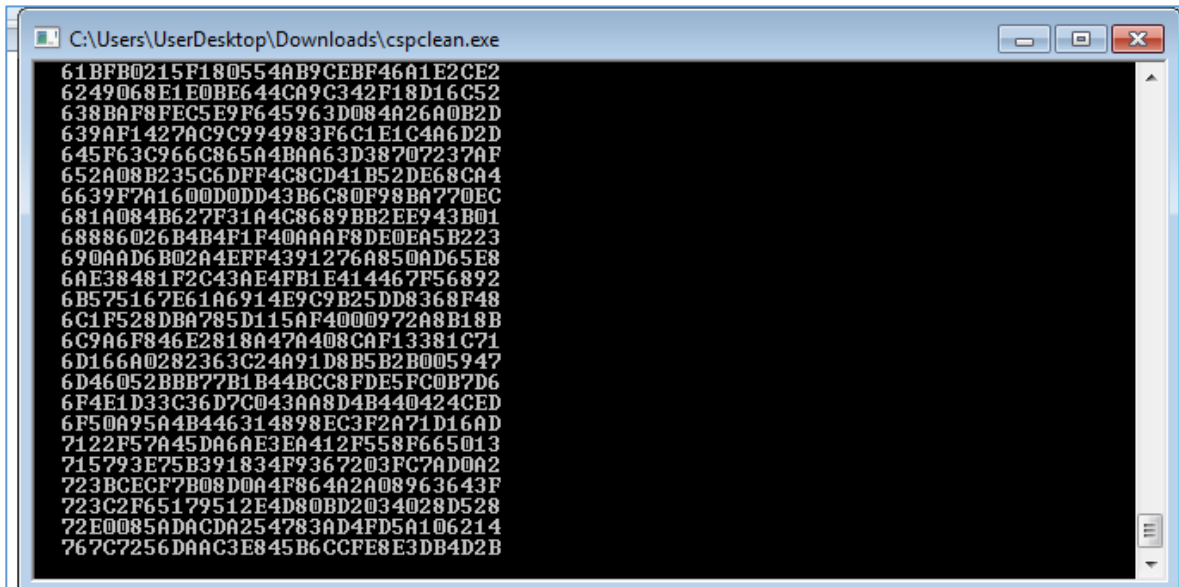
C:\Users\UserDesktop\Downloads\cspclean.exe

61BFB0215F180554AB9CEBF46A1E2CE2
6249068E1E0BE644CA9C342F18D16C52
638BAF8FEC5E9F645963D084A26A0B2D
639AF1427AC9C994983F6C1E1C4A6D2D
645F63C966C865A4BAA63D38707237AF
652A08B235C6DFF4C8CD41B52DE68CA4
6639F7A1600D0DD43B6C80F98BA770EC
681A084B627F31A4C8689BB2EE943B01
68886026B4B4F1F40AAAF8DE0EA5B223
690AAD6B02A4EFF4391276A850AD65E8
6AE38481F2C43AE4FB1E414467F56892
6B575167E61A6914E9C9B25DD8368F48
6C1F528DBA785D115AF4000972A8B18B
6C9A6F846E2818A47A408CAF13381C71
6D166A0282363C24A91D8B5B2B005947
6D46052BBB77B1B44BCC8FDE5FC0B7D6
6F4E1D33C36D7C043AA8D4B440424CED
6F50A95A4B446314898EC3F2A71D16AD
7122F57A45DA6AE3EA412F558F665013
715793E75B391834F9367203FC7AD0A2
723BCECF7B08D0A4F864A2A08963643F
723C2F65179512E4D80BD2034028D528
72E0085ADACDA254783AD4FD5A106214
767C7256DAAC3E845B6CCFE8E3DB4D2B